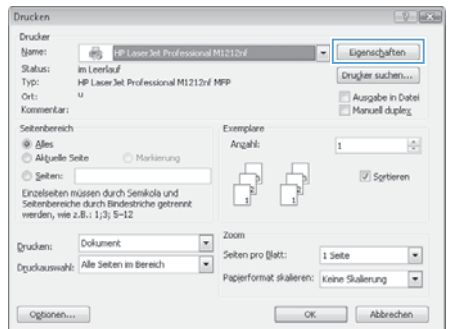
Drucken

Drucker

Name: HP LaserJet Professional M1212nf

Eigenschaften

Status: im Leerlauf

Typ: HP LaserJet Professional M1212nf MFP

Drucker suchen...

Ort: u

Kommentar:

Ausgabe in Datei

Manuell duplex

Seitenbereich

Alles

Aktuelle Seite

Markierung

Seiten:

Einzelseiten müssen durch Semikola und Seitenbereiche durch Bindestriche getrennt werden, wie z.B.: 1;3; 5–12

Exemplare

Anzahl: 1

Sortieren

Drucken: Dokument

Druckauswahl: Alle Seiten im Bereich

Zoom

Seiten pro Blatt: 1 Seite

Papierformat skalieren: Keine Skalierung

Optionen...

OK

Abbrechen